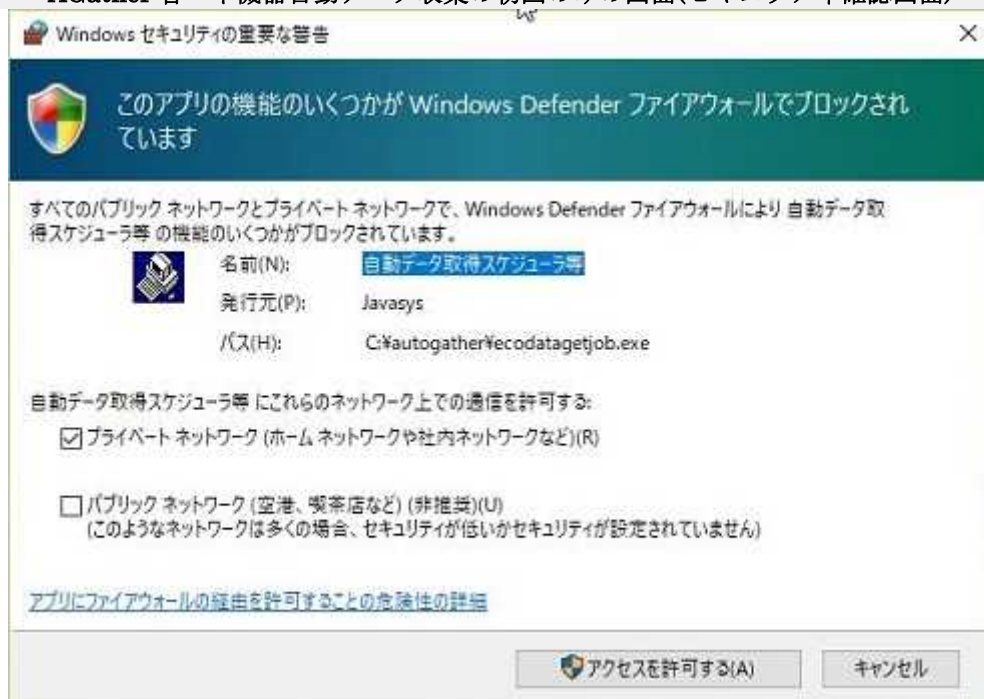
Windows セキュリティの重要な警告

このアプリの機能のいくつかが Windows Defender ファイアウォールでブロックされています

すべてのパブリック ネットワークとプライベート ネットワークで、Windows Defender ファイアウォールにより 自動データ取得スケジューラ等 の機能のいくつかがブロックされています。

名前(N): 自動データ取得スケジューラ等
発行元(P): Javasys
パス(H): C:¥autogather¥ecodatagetjob.exe

自動データ取得スケジューラ等 にこれらのネットワーク上での通信を許可する:

☑ プライベート ネットワーク (ホーム ネットワークや社内ネットワークなど)(R)

☐ パブリック ネットワーク (空港、喫茶店など) (非推奨)(U)
(このようなネットワークは多くの場合、セキュリティが低いかセキュリティが設定されていません)

アプリにファイアウォールの経由を許可することの危険性の詳細

アクセスを許可する(A)　キャンセル